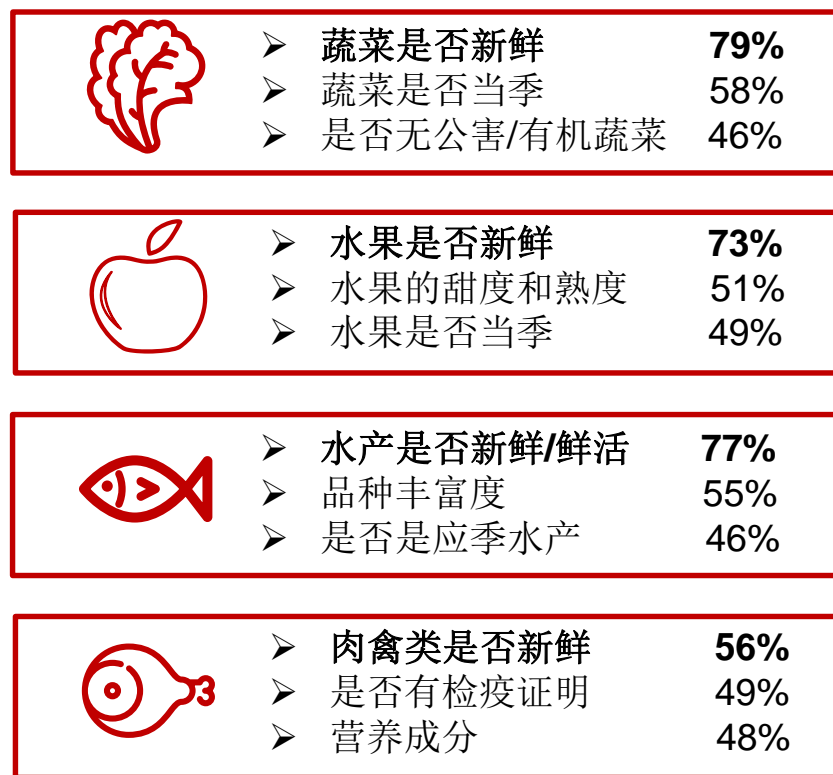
➢ 蔬菜是否新鲜 79%
➢ 蔬菜是否当季 58%
➢ 是否无公害/有机蔬菜 46%

➢ 水果是否新鲜 73%
➢ 水果的甜度和熟度 51%
➢ 水果是否当季 49%

➢ 水产是否新鲜/鲜活 77%
➢ 品种丰富度 55%
➢ 是否是应季水产 46%

➢ 肉禽类是否新鲜 56%
➢ 是否有检疫证明 49%
➢ 营养成分 48%